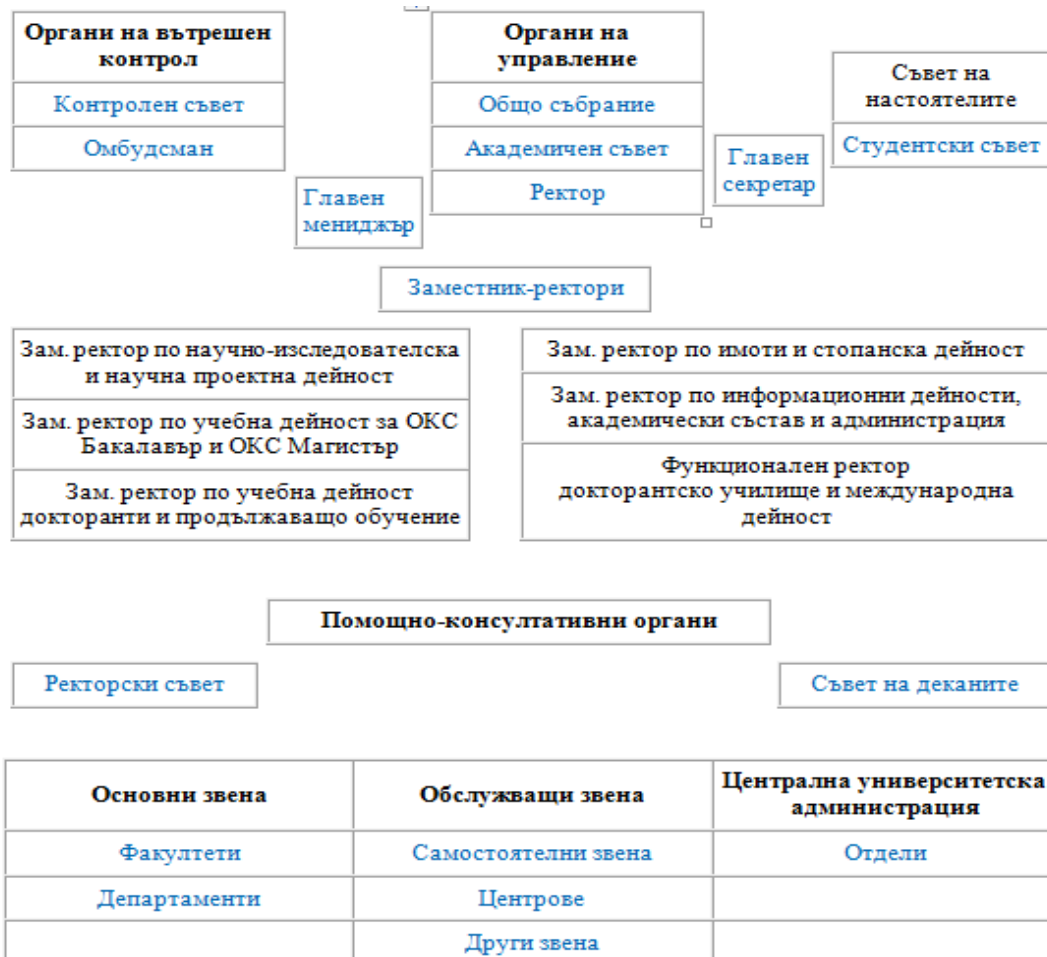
| Органи на вътрешен контрол |
|---|
| Контролен съвет |
| Омбудсман |

| Органи на управление |
|---|
| Общо събрание |
| Академичен съвет |
| Ректор |

| Съвет на настоятелите |
|---|
| Студентски съвет |

Главен мениджър

Главен секретар

Заместник-ректори

| Зам. ректор по научно-изследователска и научна проектна дейност |
|---|
| Зам. ректор по учебна дейност за ОКС Бакалавър и ОКС Магистър |
| Зам. ректор по учебна дейност докторанти и продължаващо обучение |

| Зам. ректор по имоти и стопанска дейност |
|---|
| Зам. ректор по информационни дейности, академически състав и администрация |
| Функционален ректор докторантско училище и международна дейност |

Помощно-консултативни органи

Ректорски съвет

Съвет на деканите

| Основни звена | Обслужващи звена | Централна университетска администрация |
|---|---|---|
| Факултети | Самостоятелни звена | Отдели |
| Департаменти | Центрове | |
| | Други звена | |